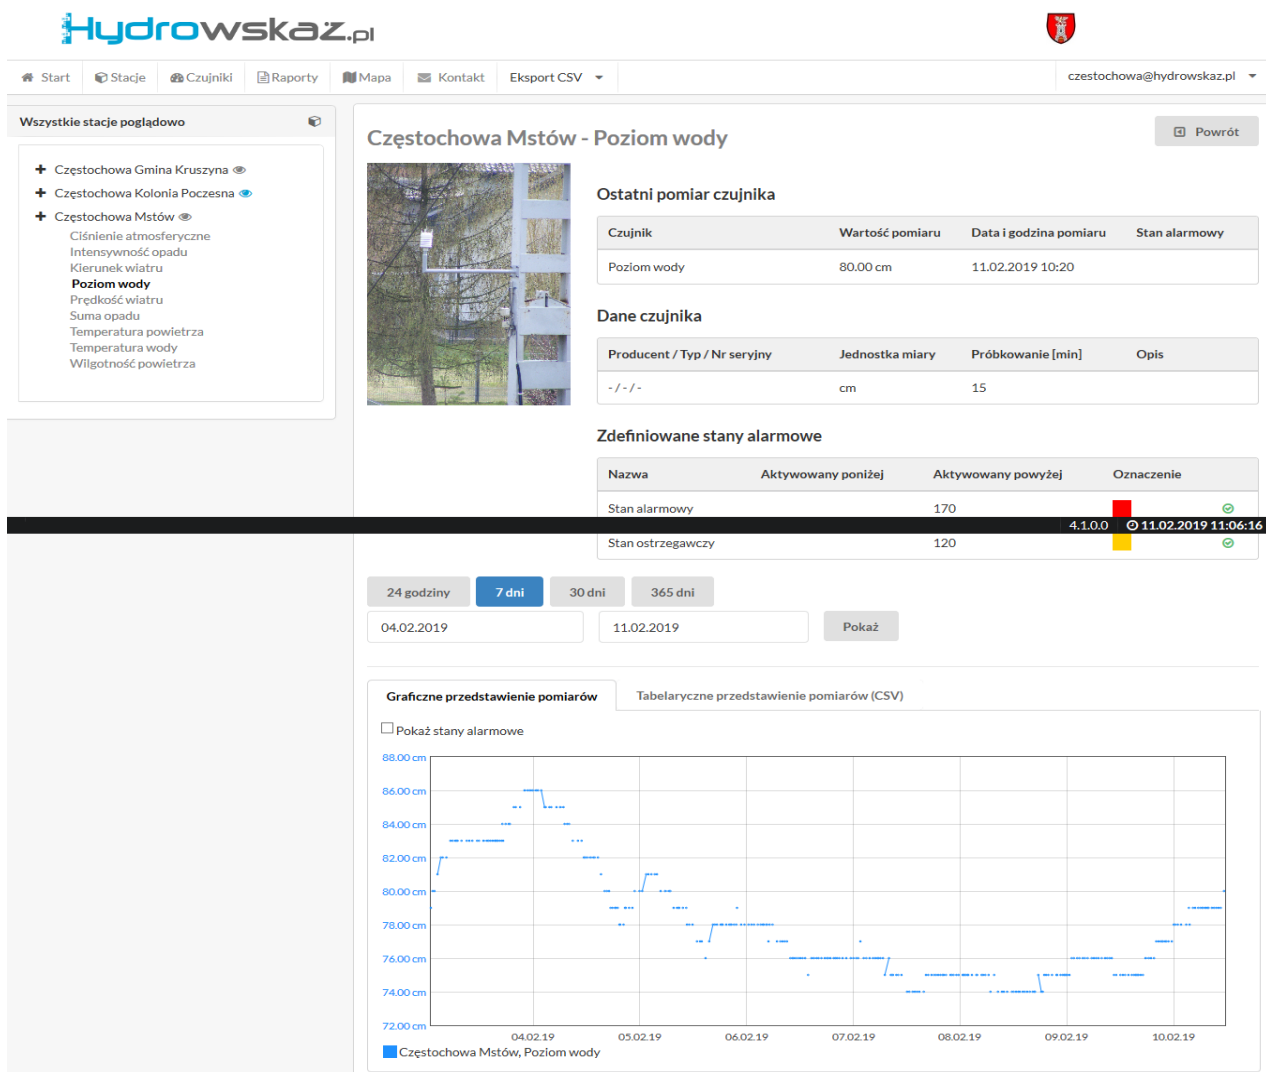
Hydrowskaz.pl

Start Stacje Czujniki Raporty Mapa Kontakt Eksport CSV czestochowa@hydrowskaz.pl

Wszystkie stacje poglądowo

Częstochowa Gmina Kruszyna
Częstochowa Kolonia Poczesna
Częstochowa Mstów
Ciśnienie atmosferyczne
Intensywność opadu
Kierunek wiatru
Poziom wody
Prędkość wiatru
Suma opadu
Temperatura powietrza
Temperatura wody
Wilgotność powietrza

Częstochowa Mstów - Poziom wody

Powrót

Ostatni pomiar czujnika

| Czujnik | Wartość pomiaru | Data i godzina pomiaru | Stan alarmowy |
|---|---|---|---|
| Poziom wody | 80.00 cm | 11.02.2019 10:20 | |

Dane czujnika

| Producent / Typ / Nr seryjny | Jednostka miary | Próbkowanie [min] | Opis |
|---|---|---|---|
| - / - / - | cm | 15 | |

Zdefiniowane stany alarmowe

| Nazwa | Aktywowany poniżej | Aktywowany powyżej | Oznaczenie |
|---|---|---|---|
| Stan alarmowy | | 170 | |
| Stan ostrzegawczy | | 120 | |

4.1.0.0 11.02.2019 11:06:16

24 godziny 7 dni 30 dni 365 dni
04.02.2019 11.02.2019 Pokaż

Graficzne przedstawienie pomiarów Tabelaryczne przedstawienie pomiarów (CSV)

Pokaż stany alarmowe

88.00 cm
86.00 cm
84.00 cm
82.00 cm
80.00 cm
78.00 cm
76.00 cm
74.00 cm
72.00 cm
04.02.19 05.02.19 06.02.19 07.02.19 08.02.19 09.02.19 10.02.19

Częstochowa Mstów, Poziom wody